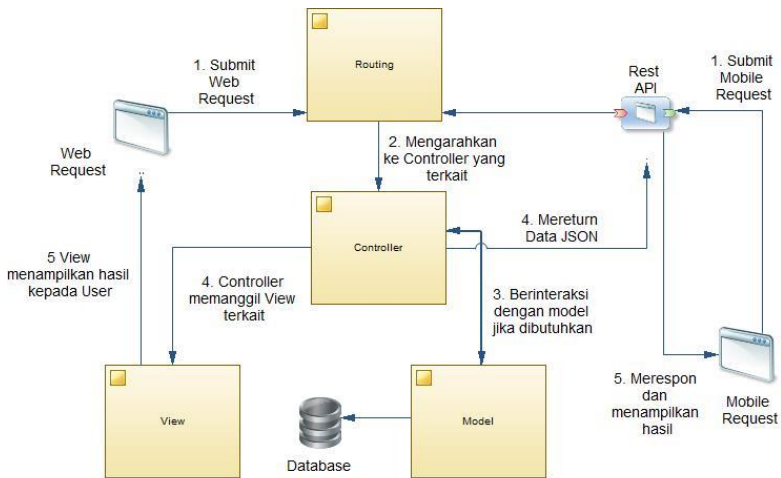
Routing

1. Submit Web Request

Web Request

Rest API

1. Submit Mobile Request

2. Mengarahkan ke Controller yang terkait

Controller

4. Mereturn Data JSON

5 View menampilkan hasil kepada User

4. Controller memanggil View terkait

3. Berinteraksi dengan model jika dibutuhkan

View

Database

Model

5. Merespon dan menampilkan hasil

Mobile Request